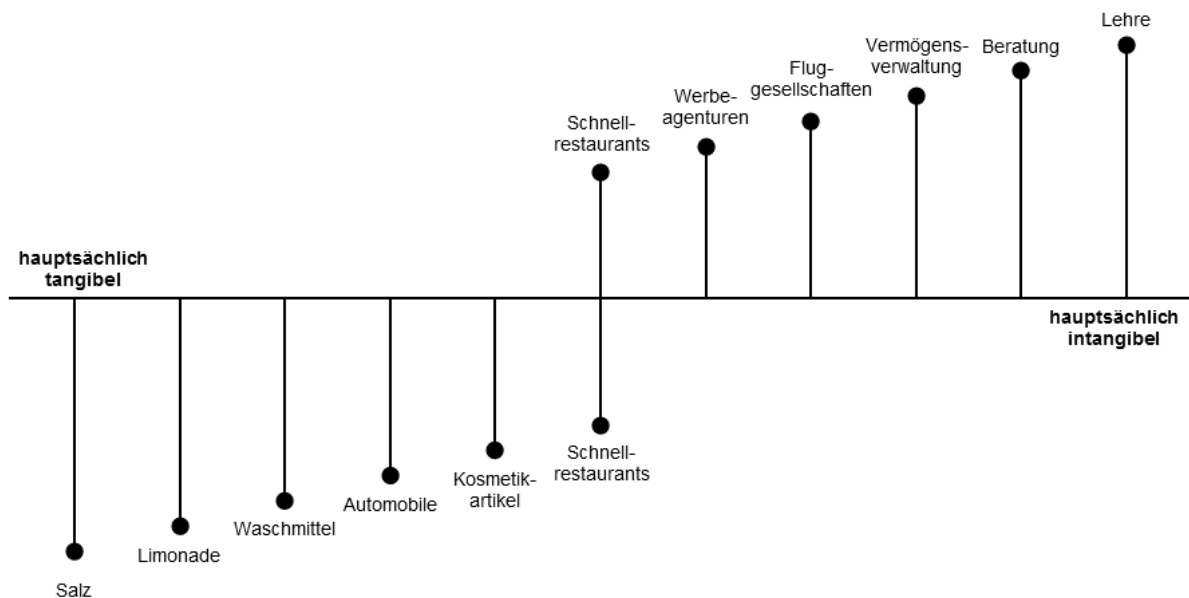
Lehre

Vermögensverwaltung

Beratung

Fluggesellschaften

Werbeagenturen

Schnellrestaurants

hauptsächlich tangibel

hauptsächlich intangibel

Schnellrestaurants

Kosmetikartikel

Automobile

Waschmittel

Limonade

Salz